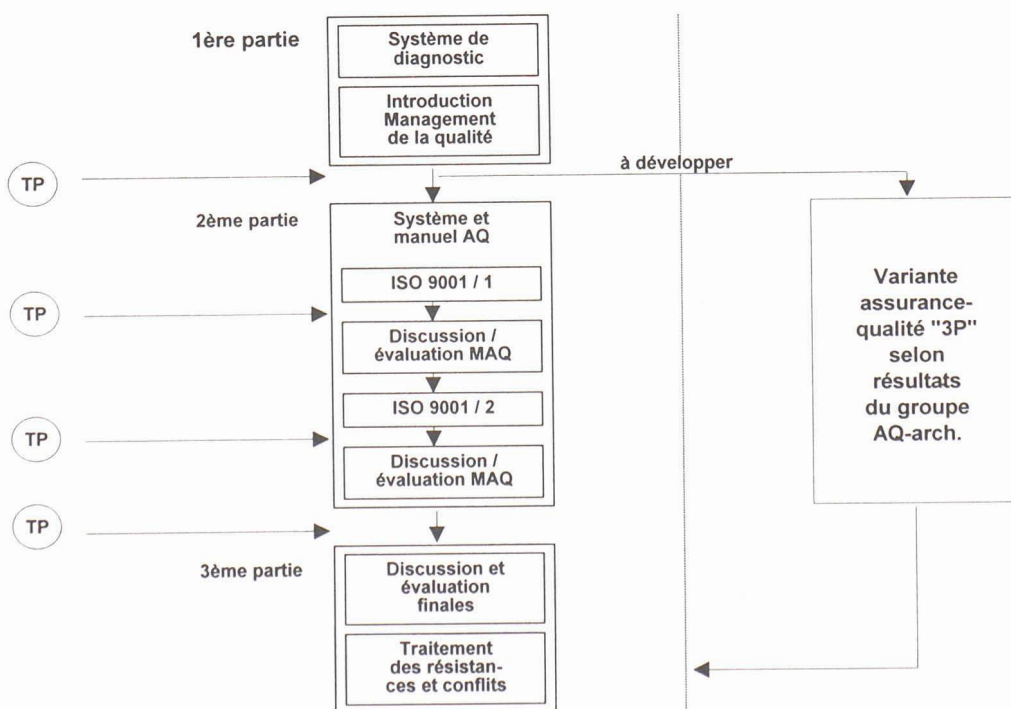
1ère partie

Système de diagnostic

Introduction Management de la qualité

TP

à développer

2ème partie

Système et manuel AQ

ISO 9001 / 1

TP

Discussion / évaluation MAQ

ISO 9001 / 2

TP

Discussion / évaluation MAQ

TP

Variante assurance-qualité "3P" selon résultats du groupe AQ-arch.

3ème partie

Discussion et évaluation finales

Traitement des résistances et conflits